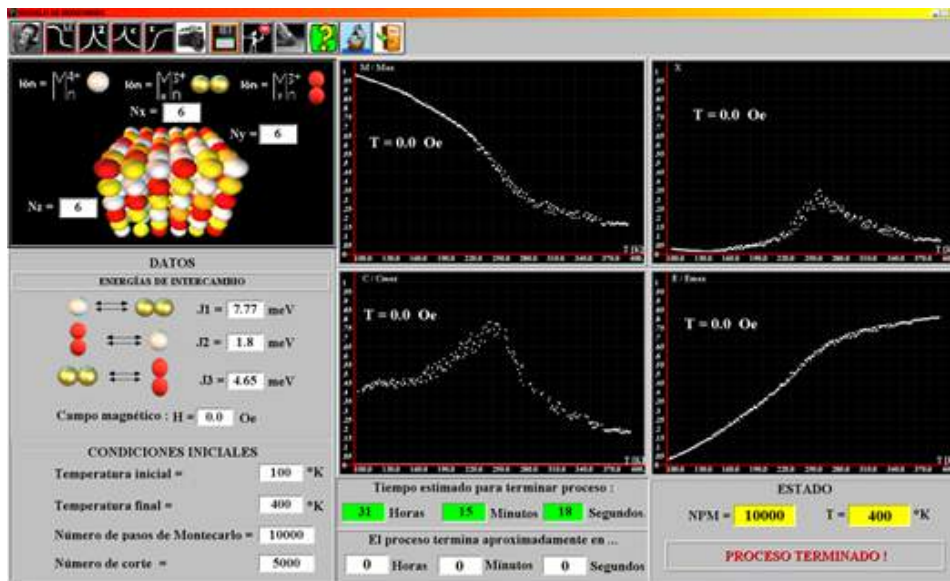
Ion = $M^{4+}_{In}$ Ion = $M^{3+}_{In}$ Ion = $M^{3+}_{In}$

Nx = 6

Ny = 6

Nz = 6

M / Mss

T = 0.0 Oe

X

T = 0.0 Oe

C / Cmax

T = 0.0 Oe

E / Emax

T = 0.0 Oe

DATOS

ENERGÍAS DE INTERCAMBIO

J1 = 7.77 meV

J2 = 1.8 meV

J3 = 4.65 meV

Campo magnético : H = 0.0 Oe

CONDICIONES INICIALES

Temperatura inicial = 100 °K

Temperatura final = 400 °K

Número de pasos de Montecarlo = 10000

Número de corte = 5000

Tiempo estimado para terminar proceso :

31 Horas 15 Minutos 18 Segundos

El proceso termina aproximadamente en ...

0 Horas 0 Minutos 0 Segundos

ESTADO

NPM = 10000 T = 400 °K

PROCESO TERMINADO !